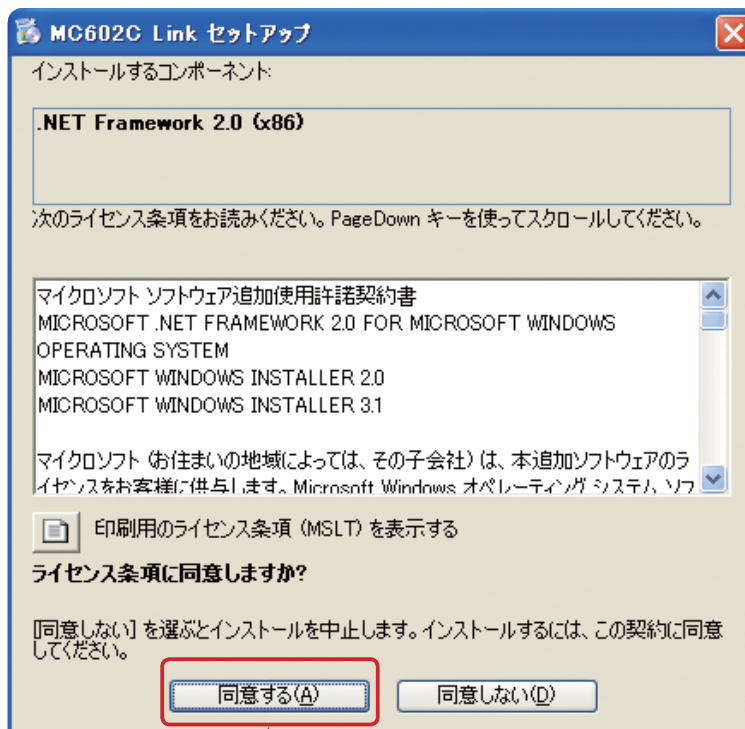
MC602C Link セットアップ

インストールするコンポーネント:

.NET Framework 2.0 (x86)

次のライセンス条項をお読みください。PageDown キーを使ってスクロールしてください。

マイクロソフト ソフトウェア追加使用許諾契約書
MICROSOFT .NET FRAMEWORK 2.0 FOR MICROSOFT WINDOWS OPERATING SYSTEM
MICROSOFT WINDOWS INSTALLER 2.0
MICROSOFT WINDOWS INSTALLER 3.1

マイクロソフト (お住まいの地域によっては、その子会社) は、本追加ソフトウェアのライセンスをお客様に供与します。Microsoft Windows オペレーティング システム ソフ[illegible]

印刷用のライセンス条項 (MSLT) を表示する

ライセンス条項に同意しますか?

[同意しない] を選ぶとインストールを中止します。インストールするには、この契約に同意してください。

同意する(A)

同意しない(D)